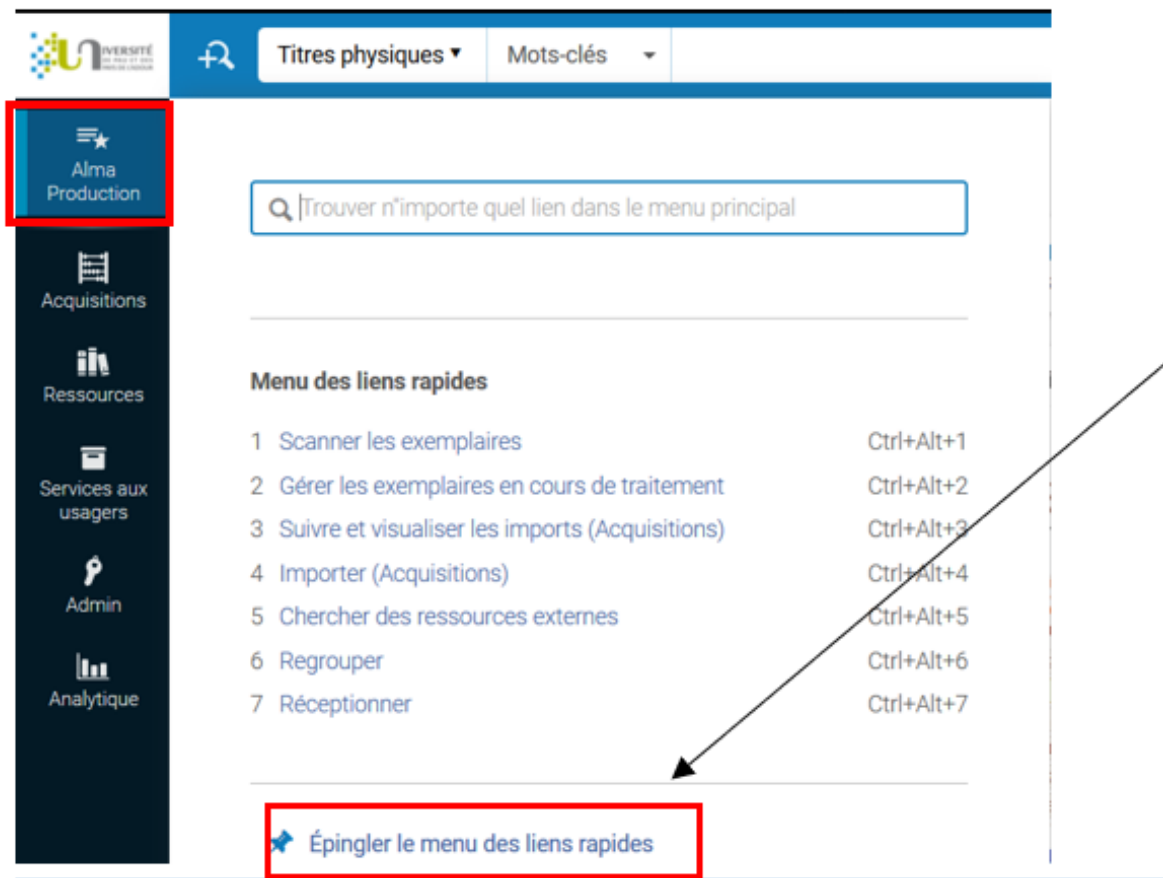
UNIVERSITÉ DE PAU ET DES PAYS DE L'ADOUR

Titres physiques ▾

Mots-clés

Alma Production

Acquisitions

Ressources

Services aux usagers

Admin

Analytique

Trouver n'importe quel lien dans le menu principal

Menu des liens rapides

| | | |
|---|---|---|
| 1 | Scanner les exemplaires | Ctrl+Alt+1 |
| 2 | Gérer les exemplaires en cours de traitement | Ctrl+Alt+2 |
| 3 | Suivre et visualiser les imports (Acquisitions) | Ctrl+Alt+3 |
| 4 | Importer (Acquisitions) | Ctrl+Alt+4 |
| 5 | Chercher des ressources externes | Ctrl+Alt+5 |
| 6 | Regrouper | Ctrl+Alt+6 |
| 7 | Réceptionner | Ctrl+Alt+7 |

Épingler le menu des liens rapides